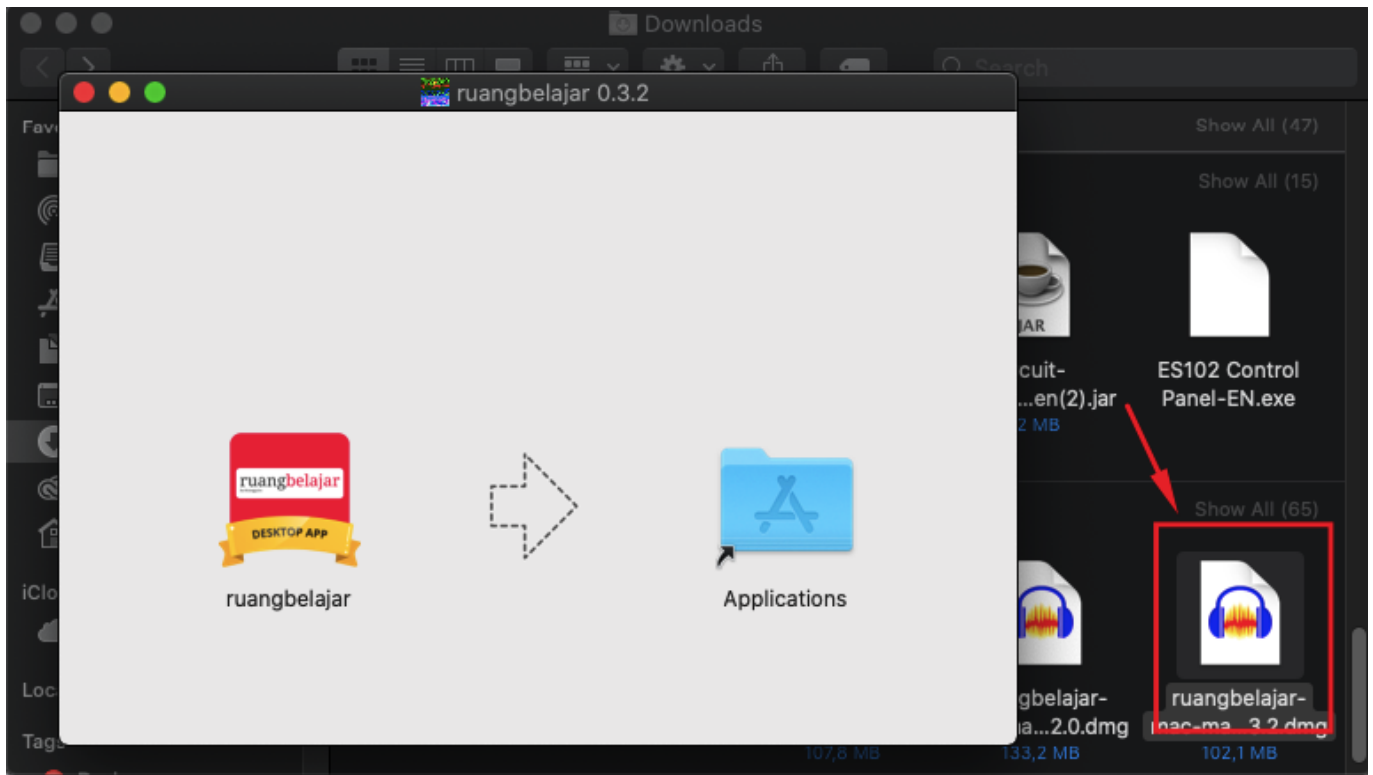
Downloads

Search

Fav

iClo

Loc

Tag

ruangbelajar 0.3.2

Show All (47)

Show All (15)

JAR

cuit-
...en(2).jar
2 MB

ES102 Control Panel-EN.exe

Show All (65)

ruangbelajar
DESKTOP APP

ruangbelajar

Applications

gbelajar-
a...2.0.dmg
133,2 MB

107,8 MB

ruangbelajar-
mac-ma...3.2.dmg
102,1 MB